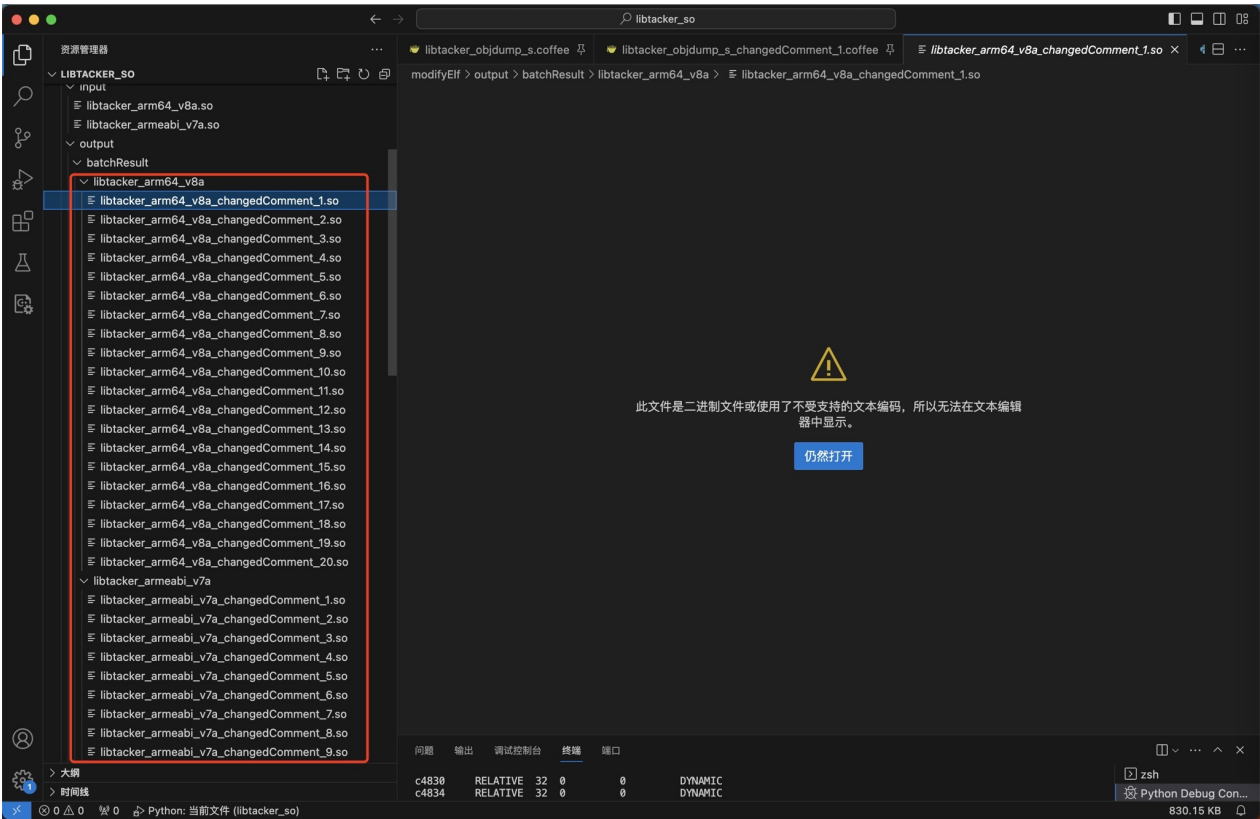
libtacker_so

资源管理器 ...
LIBTACKER_SO
input
libtacker_arm64_v8a.so
libtacker_armeabi_v7a.so
output
batchResult
libtacker_arm64_v8a
libtacker_arm64_v8a_changedComment_1.so
libtacker_arm64_v8a_changedComment_2.so
libtacker_arm64_v8a_changedComment_3.so
libtacker_arm64_v8a_changedComment_4.so
libtacker_arm64_v8a_changedComment_5.so
libtacker_arm64_v8a_changedComment_6.so
libtacker_arm64_v8a_changedComment_7.so
libtacker_arm64_v8a_changedComment_8.so
libtacker_arm64_v8a_changedComment_9.so
libtacker_arm64_v8a_changedComment_10.so
libtacker_arm64_v8a_changedComment_11.so
libtacker_arm64_v8a_changedComment_12.so
libtacker_arm64_v8a_changedComment_13.so
libtacker_arm64_v8a_changedComment_14.so
libtacker_arm64_v8a_changedComment_15.so
libtacker_arm64_v8a_changedComment_16.so
libtacker_arm64_v8a_changedComment_17.so
libtacker_arm64_v8a_changedComment_18.so
libtacker_arm64_v8a_changedComment_19.so
libtacker_arm64_v8a_changedComment_20.so
libtacker_armeabi_v7a
libtacker_armeabi_v7a_changedComment_1.so
libtacker_armeabi_v7a_changedComment_2.so
libtacker_armeabi_v7a_changedComment_3.so
libtacker_armeabi_v7a_changedComment_4.so
libtacker_armeabi_v7a_changedComment_5.so
libtacker_armeabi_v7a_changedComment_6.so
libtacker_armeabi_v7a_changedComment_7.so
libtacker_armeabi_v7a_changedComment_8.so
libtacker_armeabi_v7a_changedComment_9.so
大纲
时间线

libtacker_objdump_s.coffee
libtacker_objdump_s_changedComment_1.coffee
libtacker_arm64_v8a_changedComment_1.so
modifyElf > output > batchResult > libtacker_arm64_v8a > libtacker_arm64_v8a_changedComment_1.so

此文件是二进制文件或使用了不受支持的文本编码，所以无法在文本编辑器中显示。
仍然打开

问题 输出 调试控制台 终端 端口
c4830 RELATIVE 32 0 0 DYNAMIC
c4834 RELATIVE 32 0 0 DYNAMIC
zsh
Python Debug Con...

⊗ 0 ⚠ 0 ⑁ 0 Python: 当前文件 (libtacker_so)
830.15 KB